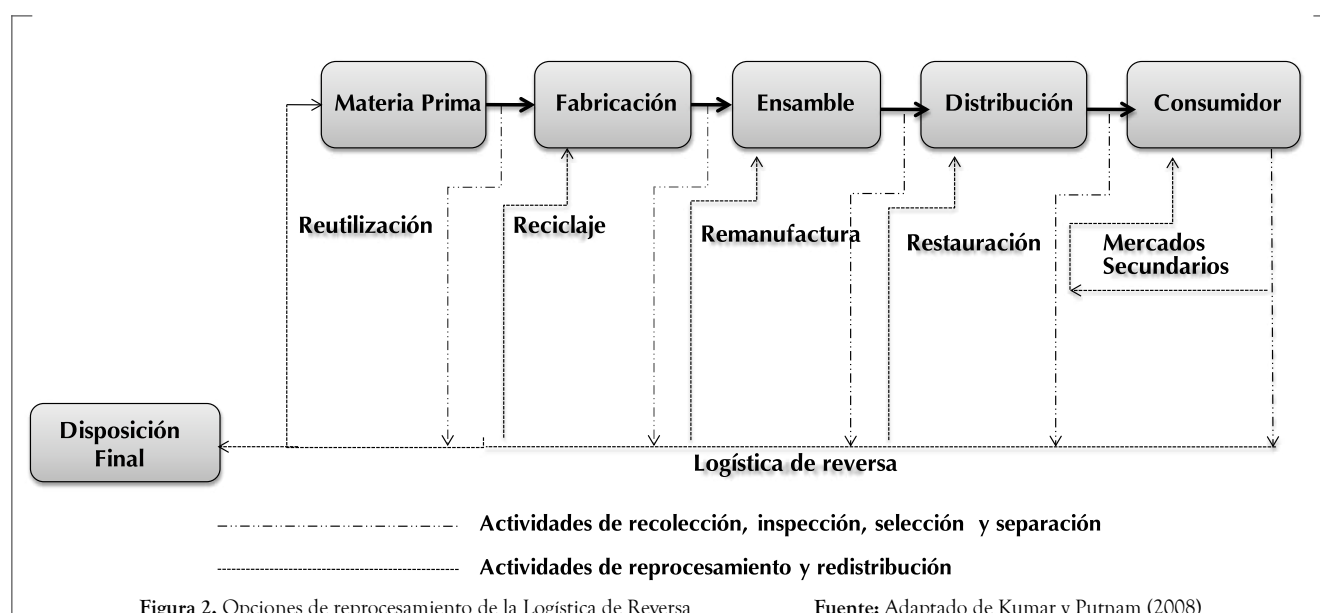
Materia Prima

Fabricación

Ensamble

Distribución

Consumidor

Reutilización

Reciclaje

Remanufactura

Restauración

Mercados Secundarios

Disposición Final

Logística de reversa

Actividades de recolección, inspección, selección y separación

Actividades de reprocesamiento y redistribución

Figura 2. Opciones de reprocesamiento de la Logística de Reversa

Fuente: Adaptado de Kumar y Putnam (2008)